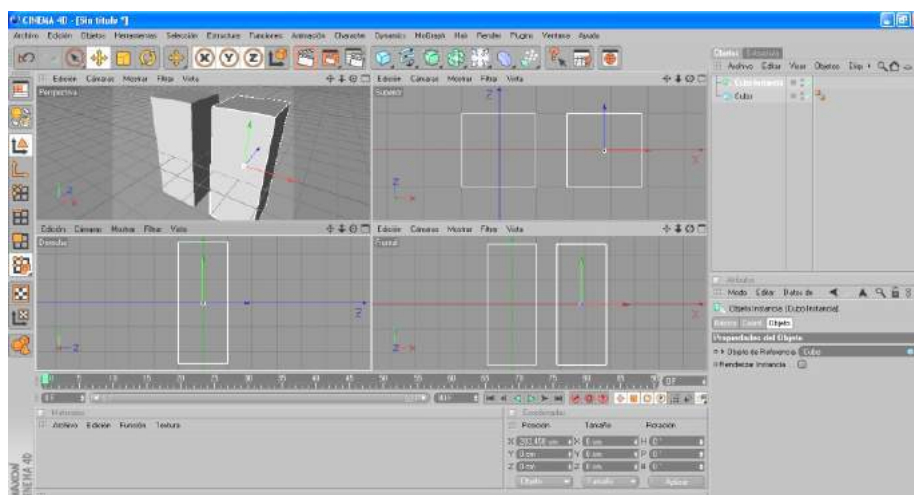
CINEMA 4D - [Sin título *]

Archivo Edición Objetos Herramientas Selección Estructura Funciones Animación Character Dynamics MoGraph Hair Render Plugins Ventana Ayuda

Edición Cámaras Mostrar Filtro Vista
Perspectiva

Edición Cámaras Mostrar Filtro Vista
Superior

Edición Cámaras Mostrar Filtro Vista
Derecha

Edición Cámaras Mostrar Filtro Vista
Frontal

Objetos Estructura
Archivo Editar Vista Objetos Etiq

Cubo Instancia
Cubo

Atributos
Modo Editar Datos de
Objeto Instancia [Cubo Instancia]
Básico Coord. Objeto
Propiedades del Objeto
Objeto de Referencia Cubo
Renderizar Instancia

0 F

Materiales
Archivo Edición Función Textura

Coordenadas
Posición Tamaño Rotación
X 202.458 cm X 0 cm H 0°
Y 0 cm Y 0 cm P 0°
Z 0 cm Z 0 cm B 0°
Objeto Tamaño Aplicar

MAXON CINEMA 4D